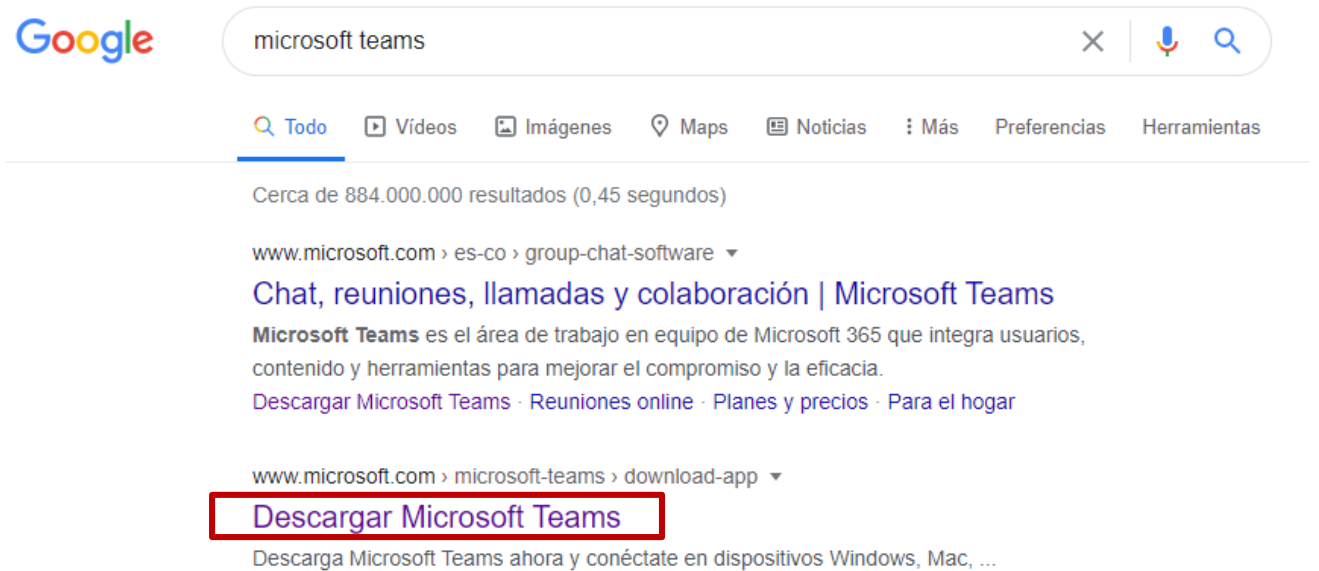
Google

microsoft teams

Todo Vídeos Imágenes Maps Noticias Más Preferencias Herramientas

Cerca de 884.000.000 resultados (0,45 segundos)

www.microsoft.com › es-co › group-chat-software

Chat, reuniones, llamadas y colaboración | Microsoft Teams

Microsoft Teams es el área de trabajo en equipo de Microsoft 365 que integra usuarios, contenido y herramientas para mejorar el compromiso y la eficacia.

Descargar Microsoft Teams · Reuniones online · Planes y precios · Para el hogar

www.microsoft.com › microsoft-teams › download-app

Descargar Microsoft Teams

Descarga Microsoft Teams ahora y conéctate en dispositivos Windows, Mac, ...